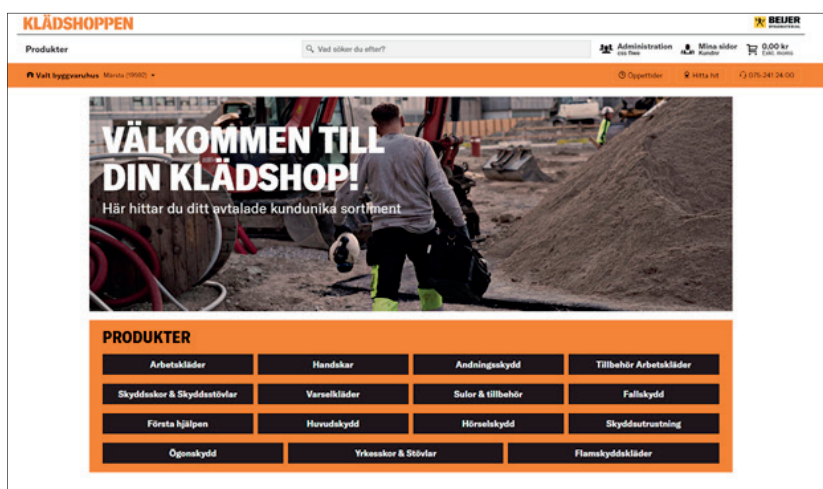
KLÄDSHOPPEN

BEIJER BYGGMATERIAL

Produkter

Vad söker du efter?

Administration
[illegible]

Mina sidor
Kunder

0,00 kr
Exkl. moms

Valt byggvaruhus Märsta (19592)

Öppettider

Hitta hit

075-241 24 00

VÄLKOMMEN TILL DIN KLÄDSHOP!

Här hittar du ditt avtalade kundunika sortiment

PRODUKTER

| Arbetskläder | Handskar | Andningsskydd | Tillbehör Arbetskläder |
|---|---|---|---|
| Skyddsskor & Skyddsstövlar | Varselkläder | Sulor & tillbehör | Fallskydd |
| Första hjälpen | Huvudskydd | Hörselskydd | Skyddsutrustning |
| Ögonskydd | Yrkesskor & Stövlar | Flamskyddskläder | |